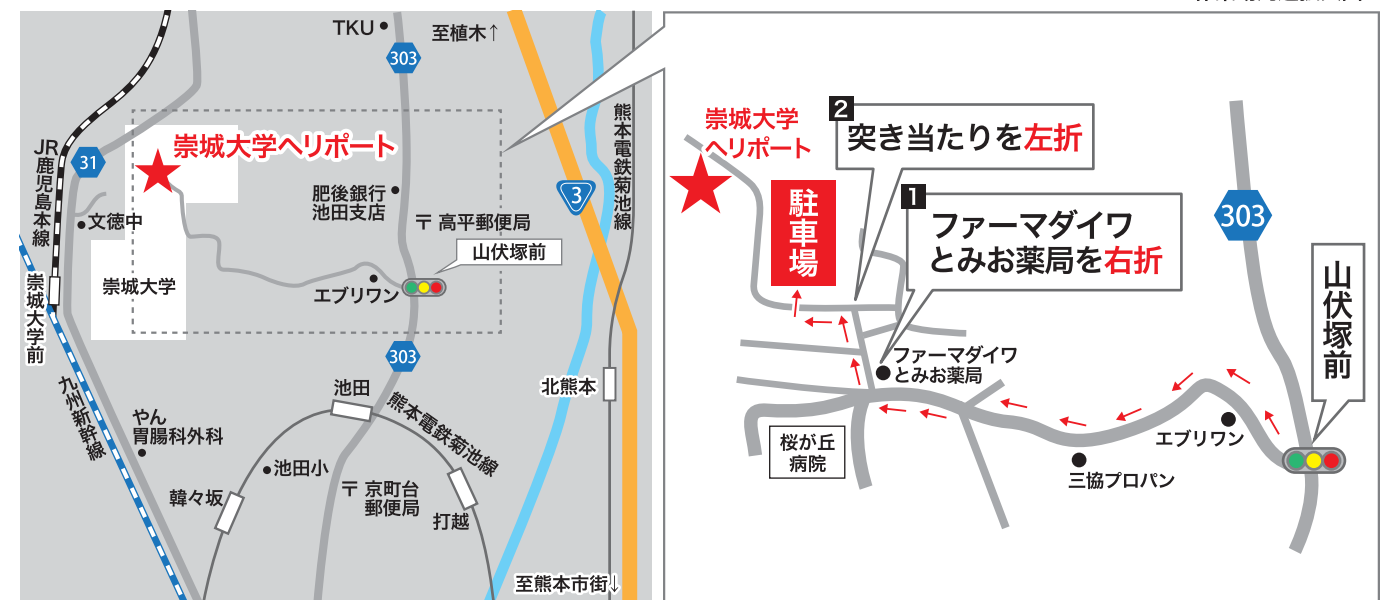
TKU
至植木↑
303
熊本電鉄菊池線
JR鹿児島本線
31
崇城大学ヘリポート
3
肥後銀行池田支店
〒 高平郵便局
文徳中
山伏塚前
崇城大学
エブリワン
崇城大学前
303
池田
北熊本
九州新幹線
熊本電鉄菊池線
やん胃腸科外科
池田小
〒 京町台郵便局
韓々坂
打越
至熊本市街↓

崇城大学ヘリポート
2 突き当たりを左折
駐車場
1 ファーマダイワとみお薬局を右折
303
山伏塚前
ファーマダイワとみお薬局
桜が丘病院
エブリワン
三協プロパン